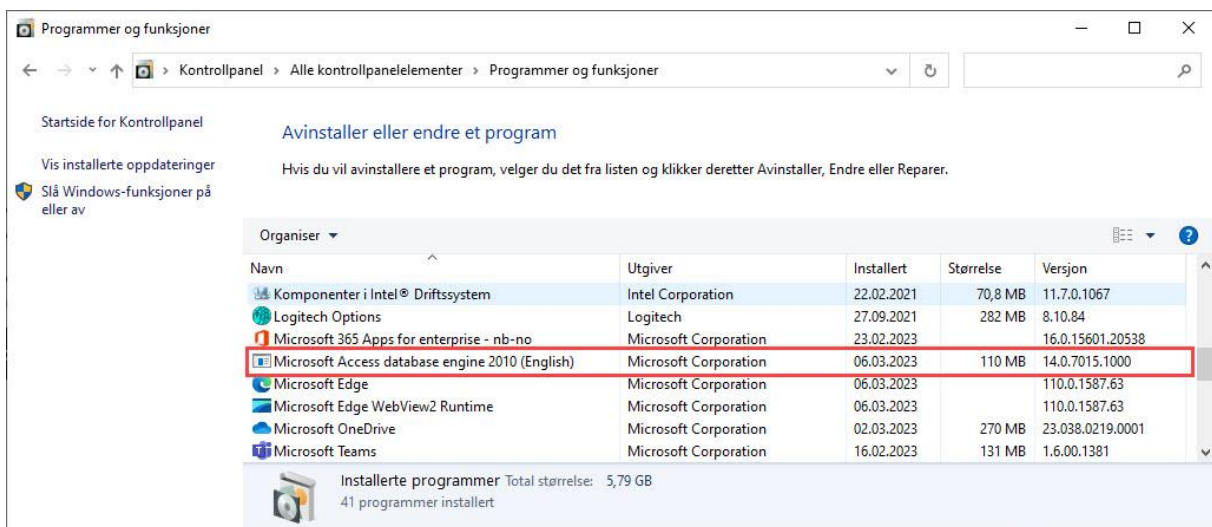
Programmer og funksjoner

Kontrollpanel > Alle kontrollpanelelementer > Programmer og funksjoner

Startside for Kontrollpanel

Vis installerte oppdateringer

Slå Windows-funksjoner på eller av

Avinstaller eller endre et program

Hvis du vil avinstallere et program, velger du det fra listen og klikker deretter Avinstaller, Endre eller Reparer.

Organiser ▾

| Navn | Utgiver | Installert | Størrelse | Versjon |
|---|---|---|---|---|
| Komponenter i Intel® Driftssystem | Intel Corporation | 22.02.2021 | 70,8 MB | 11.7.0.1067 |
| Logitech Options | Logitech | 27.09.2021 | 282 MB | 8.10.84 |
| Microsoft 365 Apps for enterprise - nb-no | Microsoft Corporation | 23.02.2023 | | 16.0.15601.20538 |
| Microsoft Access database engine 2010 (English) | Microsoft Corporation | 06.03.2023 | 110 MB | 14.0.7015.1000 |
| Microsoft Edge | Microsoft Corporation | 06.03.2023 | | 110.0.1587.63 |
| Microsoft Edge WebView2 Runtime | Microsoft Corporation | 06.03.2023 | | 110.0.1587.63 |
| Microsoft OneDrive | Microsoft Corporation | 02.03.2023 | 270 MB | 23.038.0219.0001 |
| Microsoft Teams | Microsoft Corporation | 16.02.2023 | 131 MB | 1.6.00.1381 |

Installerte programmer Total størrelse: 5,79 GB
41 programmer installert